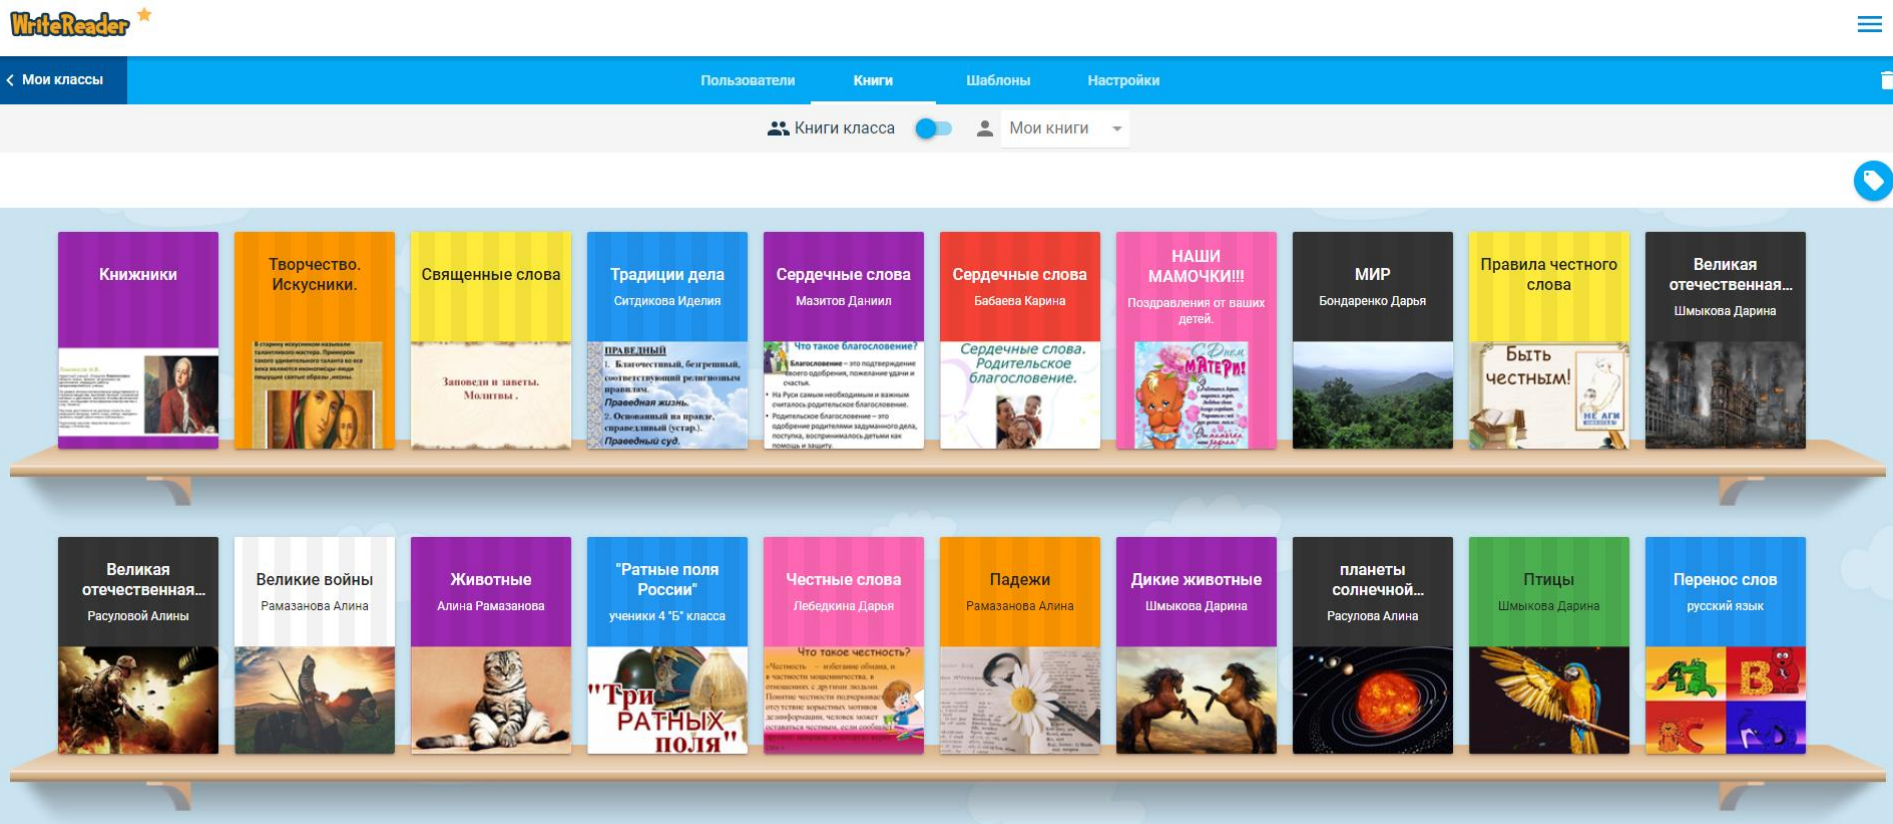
WriteReader

Мои классы

Пользователи Книги Шаблоны Настройки

Книги класса

Мои книги

Книжники

Творчество. Искусники.

Священные слова

Заповеди и заветы. Молитвы.

Традиции дела
Ситдикова Иделия

ПРАВЕДНЫЙ
1. Благочестивый, безгрешный, соответствующий религиозным правилам. Праведная жизнь.
2. Основанный на правде, справедливый (устар.). Праведный суд.

Сердечные слова
Мазитов Даниил

Что такое благословение?

Сердечные слова
Бабаева Карина

Сердечные слова. Родительское благословение.

НАШИ МАМОЧКИ!!!
Поздравления от ваших детей.

С Днем МАТЕРИ!

МИР
Бондаренко Дарья

Правила честного слова

Быть честным!

Великая отечественная...
Шмыкова Дарина

Великая отечественная...
Расуловой Алины

Великие войны
Рамазанова Алина

Животные
Алина Рамазанова

"Ратные поля России"
ученики 4 "Б" класса

"Три РАТНЫХ поля"

Честные слова
Лебедкина Дарья

Что такое честность?

Падежи
Рамазанова Алина

Дикие животные
Шмыкова Дарина

планеты солнечной...
Расулова Алина

Птицы
Шмыкова Дарина

Перенос слов
русский язык